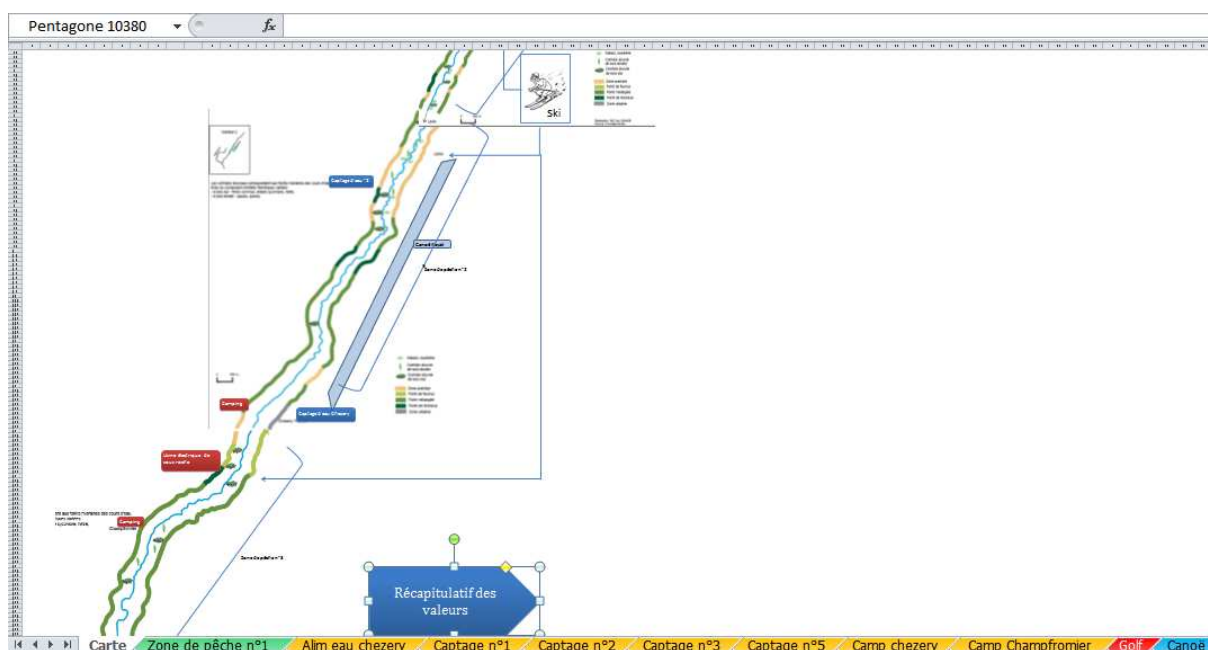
Pentagone 10380

$f_x$

Ski

Captage d'eau n°3

Camping

Usine électrique de sous-roche

Camping

Captage d'eau Chezery

Récapitulatif des valeurs

Carte | Zone de pêche n°1 | Alim eau chezery | Captage n°1 | Captage n°2 | Captage n°3 | Captage n°5 | Camp chezery | Camp Champfromier | Golf | Canoë